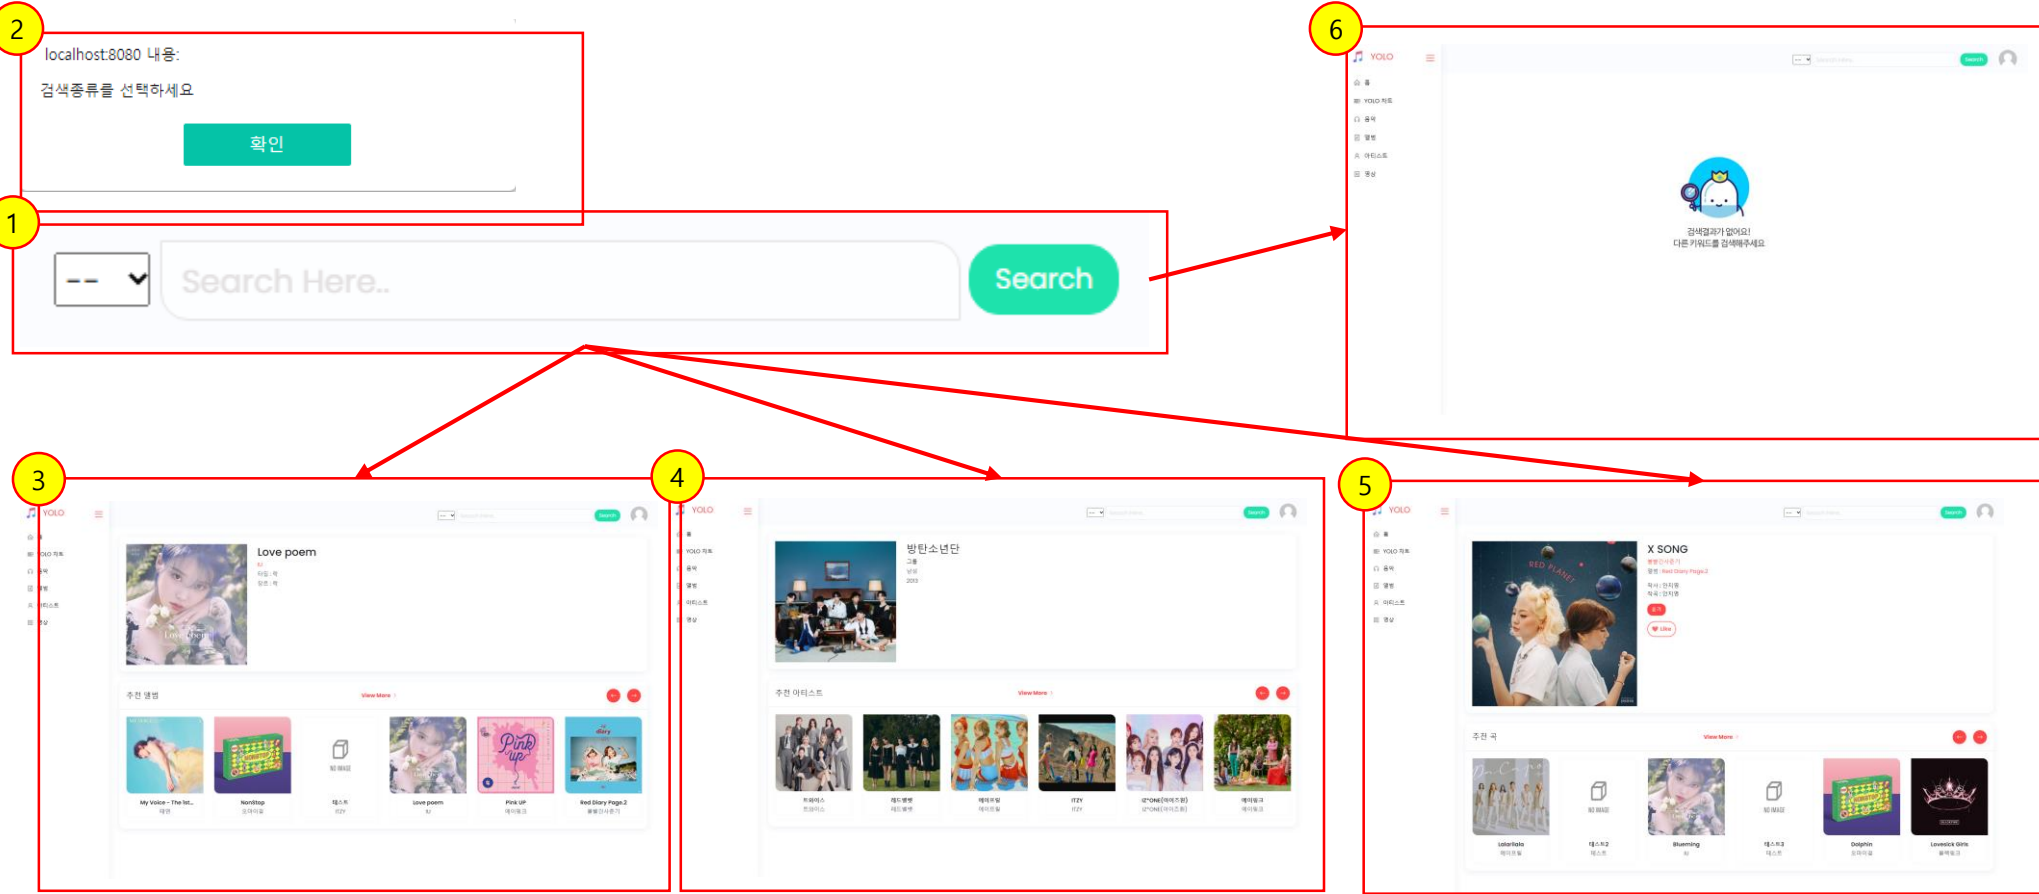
2

localhost:8080 내용:

검색종류를 선택하세요

확인

1

-- 

Search Here..

Search

6

YOLO

Search

홈

YOLO 차트

음악

앨범

아티스트

영상

검색결과가 없어요!
다른 키워드를 검색해주세요

3

YOLO

Search

Love poem

IU

추천 앨범

View More

My Voice - The 1st...

NonStop

Love poem

Pink UP

Red Diary Page.2

4

YOLO

Search

방탄소년단

그룹

2013

추천 아티스트

View More

ITZY

5

YOLO

Search

X SONG

♥ Like

추천 곡

View More

Lalalilala

Blueming

Dolphin

Lovesick Girls